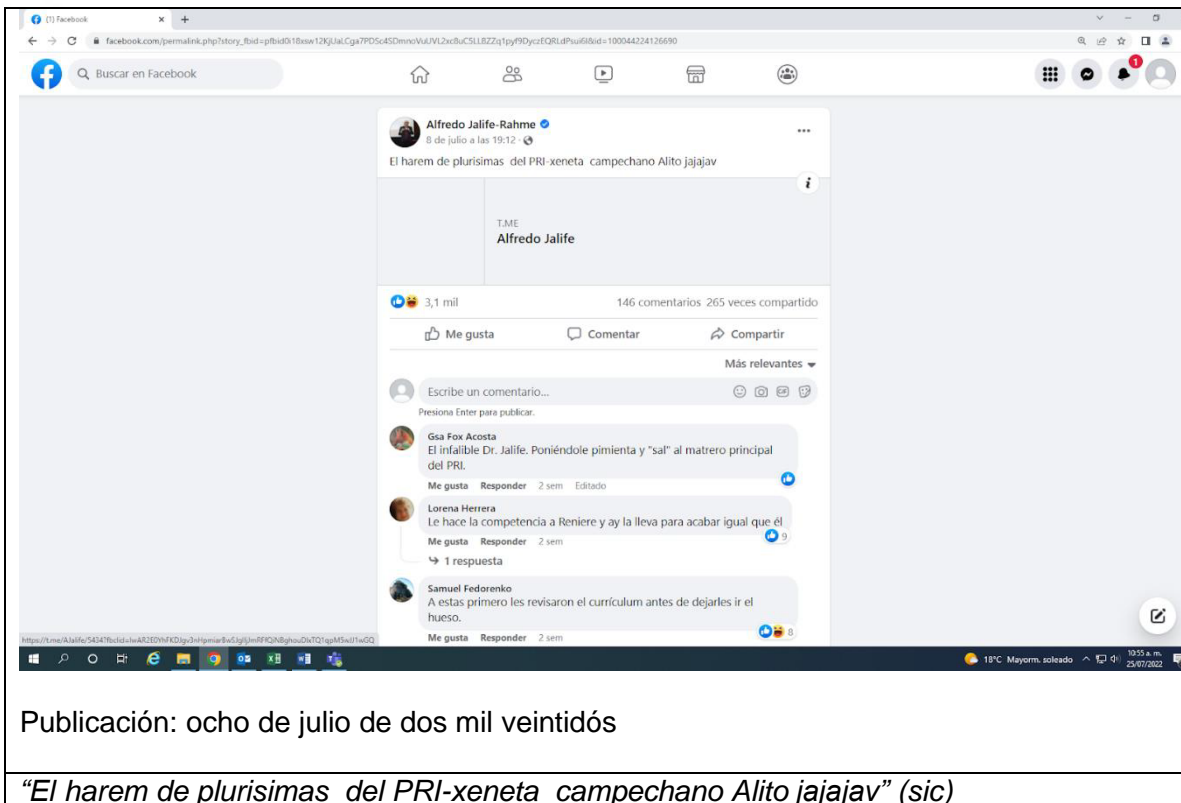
(1) Facebook
facebook.com/permalink.php?story_fbid=pfbid0i18xsw12KjUaLCga7PD5c4SDmnoVuUVL2xc8uC5LL8ZZq1pyf9DyczEQRLdPsui6l&id=100044224126690

Buscar en Facebook

Alfredo Jalife-Rahme
8 de julio a las 19:12
El harem de plurisimas del PRI-xeneta campechano Alito jajajav

T.ME
Alfredo Jalife

3,1 mil
146 comentarios 265 veces compartido

Me gusta
Comentar
Compartir

Más relevantes

Escribe un comentario...
Presiona Enter para publicar.

Gsa Fox Acosta
El infalible Dr. Jalife. Poniéndole pimienta y "sal" al matrero principal del PRI.
Me gusta Responder 2 sem Editado

Lorena Herrera
Le hace la competencia a Reniere y ay la lleva para acabar igual que él
Me gusta Responder 2 sem
9
1 respuesta

Samuel Fedorenko
A estas primero les revisaron el currículum antes de dejarles ir el hueso.
Me gusta Responder 2 sem
8

https://t.me/AJalife/5434?fbclid=IwAR2E0YhFKDJgv3rHpmiar8w5Igll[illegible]

18°C Mayorm. soleado 10:55 a. m. 25/07/2022

Publicación: ocho de julio de dos mil veintidós

“El harem de plurisimas del PRI-xeneta campechano Alito jajajav” (sic)